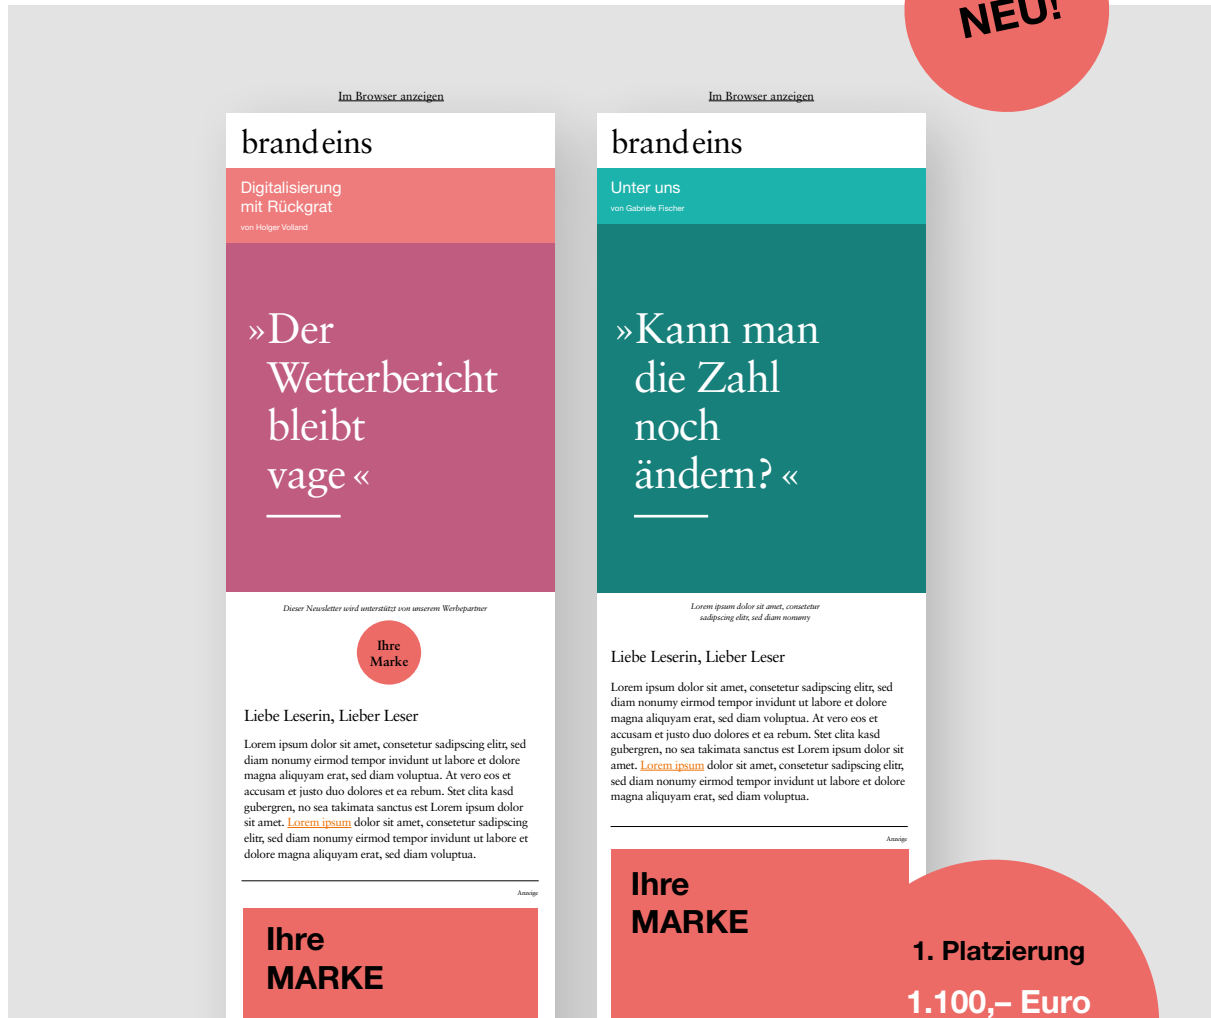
NEU!

Im Browser anzeigen

brand eins

Digitalisierung mit Rückgrat
von Holger Volland

»Der Wetterbericht bleibt vage«

Dieser Newsletter wird unterstützt von unserem Werbepartner

Ihre Marke

Liebe Leserin, Lieber Leser

Lorem ipsum dolor sit amet, consetetur sadipscing elitr, sed diam nonumy eirmod tempor invidunt ut labore et dolore magna aliquyam erat, sed diam voluptua. At vero eos et accusam et justo duo dolores et ea rebum. Stet clita kasd gubergren, no sea takimata sanctus est Lorem ipsum dolor sit amet. Lorem ipsum dolor sit amet, consetetur sadipscing elitr, sed diam nonumy eirmod tempor invidunt ut labore et dolore magna aliquyam erat, sed diam voluptua.

Anzeige

Ihre MARKE

Im Browser anzeigen

brand eins

Unter uns
von Gabriele Fischer

»Kann man die Zahl noch ändern?«

Lorem ipsum dolor sit amet, consetetur sadipscing elitr, sed diam nonumy

Liebe Leserin, Lieber Leser

Lorem ipsum dolor sit amet, consetetur sadipscing elitr, sed diam nonumy eirmod tempor invidunt ut labore et dolore magna aliquyam erat, sed diam voluptua. At vero eos et accusam et justo duo dolores et ea rebum. Stet clita kasd gubergren, no sea takimata sanctus est Lorem ipsum dolor sit amet. Lorem ipsum dolor sit amet, consetetur sadipscing elitr, sed diam nonumy eirmod tempor invidunt ut labore et dolore magna aliquyam erat, sed diam voluptua.

Anzeige

Ihre MARKE

1. Platzierung
1.100,– Euro